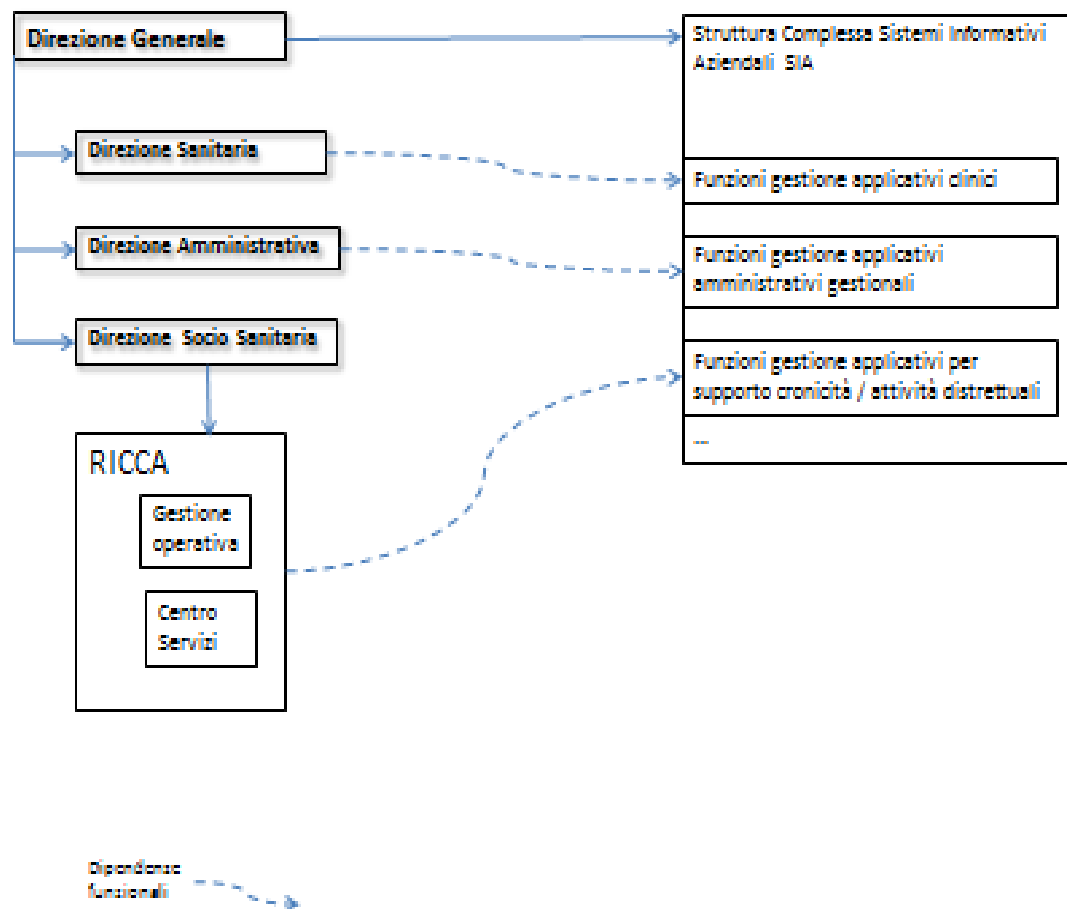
Direzione Generale

Direzione Sanitaria

Direzione Amministrativa

Direzione Socio Sanitaria

RICCA

Gestione operativa

Centro Servizi

Struttura Complessa Sistemi Informativi Aziendali SIA

Funzioni gestione applicativi clinici

Funzioni gestione applicativi amministrativi gestionali

Funzioni gestione applicativi per supporto cronicità / attività distrettuali

...

Dipendenze funzionali